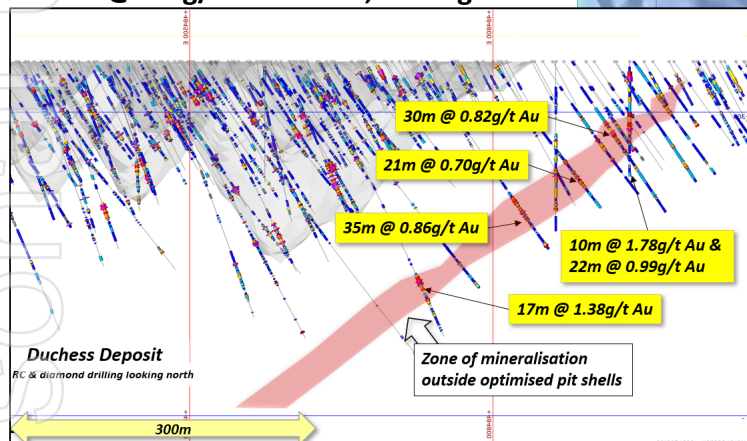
30m @ 0.82g/t Au

21m @ 0.70g/t Au

35m @ 0.86g/t Au

10m @ 1.78g/t Au &
22m @ 0.99g/t Au

17m @ 1.38g/t Au

Duchess Deposit
RC & diamond drilling looking north

Zone of mineralisation
outside optimised pit shells

300m